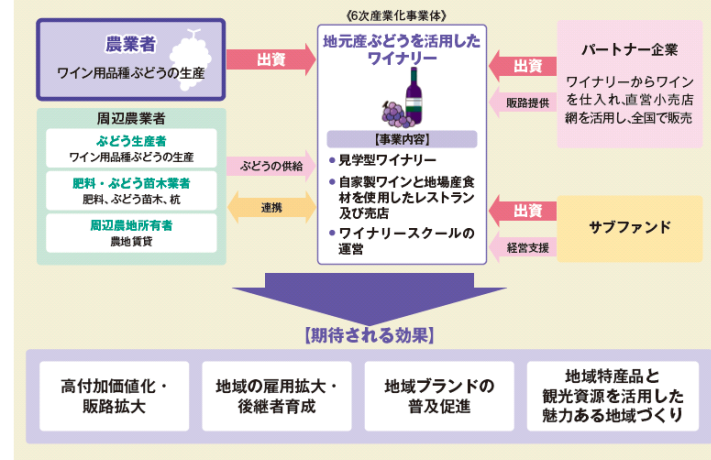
《6次産業化事業体》

農業者
ワイン用品種ぶどうの生産

出資

地元産ぶどうを活用したワイナリー

出資

パートナー企業
ワイナリーからワインを仕入れ、直営小売店網を活用し、全国で販売

販路提供

周辺農業者
ぶどう生産者
ワイン用品種ぶどうの生産
肥料・ぶどう苗木業者
肥料、ぶどう苗木、杭
周辺農地所有者
農地賃貸

ぶどうの供給

連携

【事業内容】
● 見学型ワイナリー
● 自家製ワインと地場産食材を使用したレストラン及び売店
● ワイナリースクールの運営

出資

サブファンド

経営支援

【期待される効果】

高付加価値化・販路拡大

地域の雇用拡大・後継者育成

地域ブランドの普及促進

地域特産品と観光資源を活用した魅力ある地域づくり